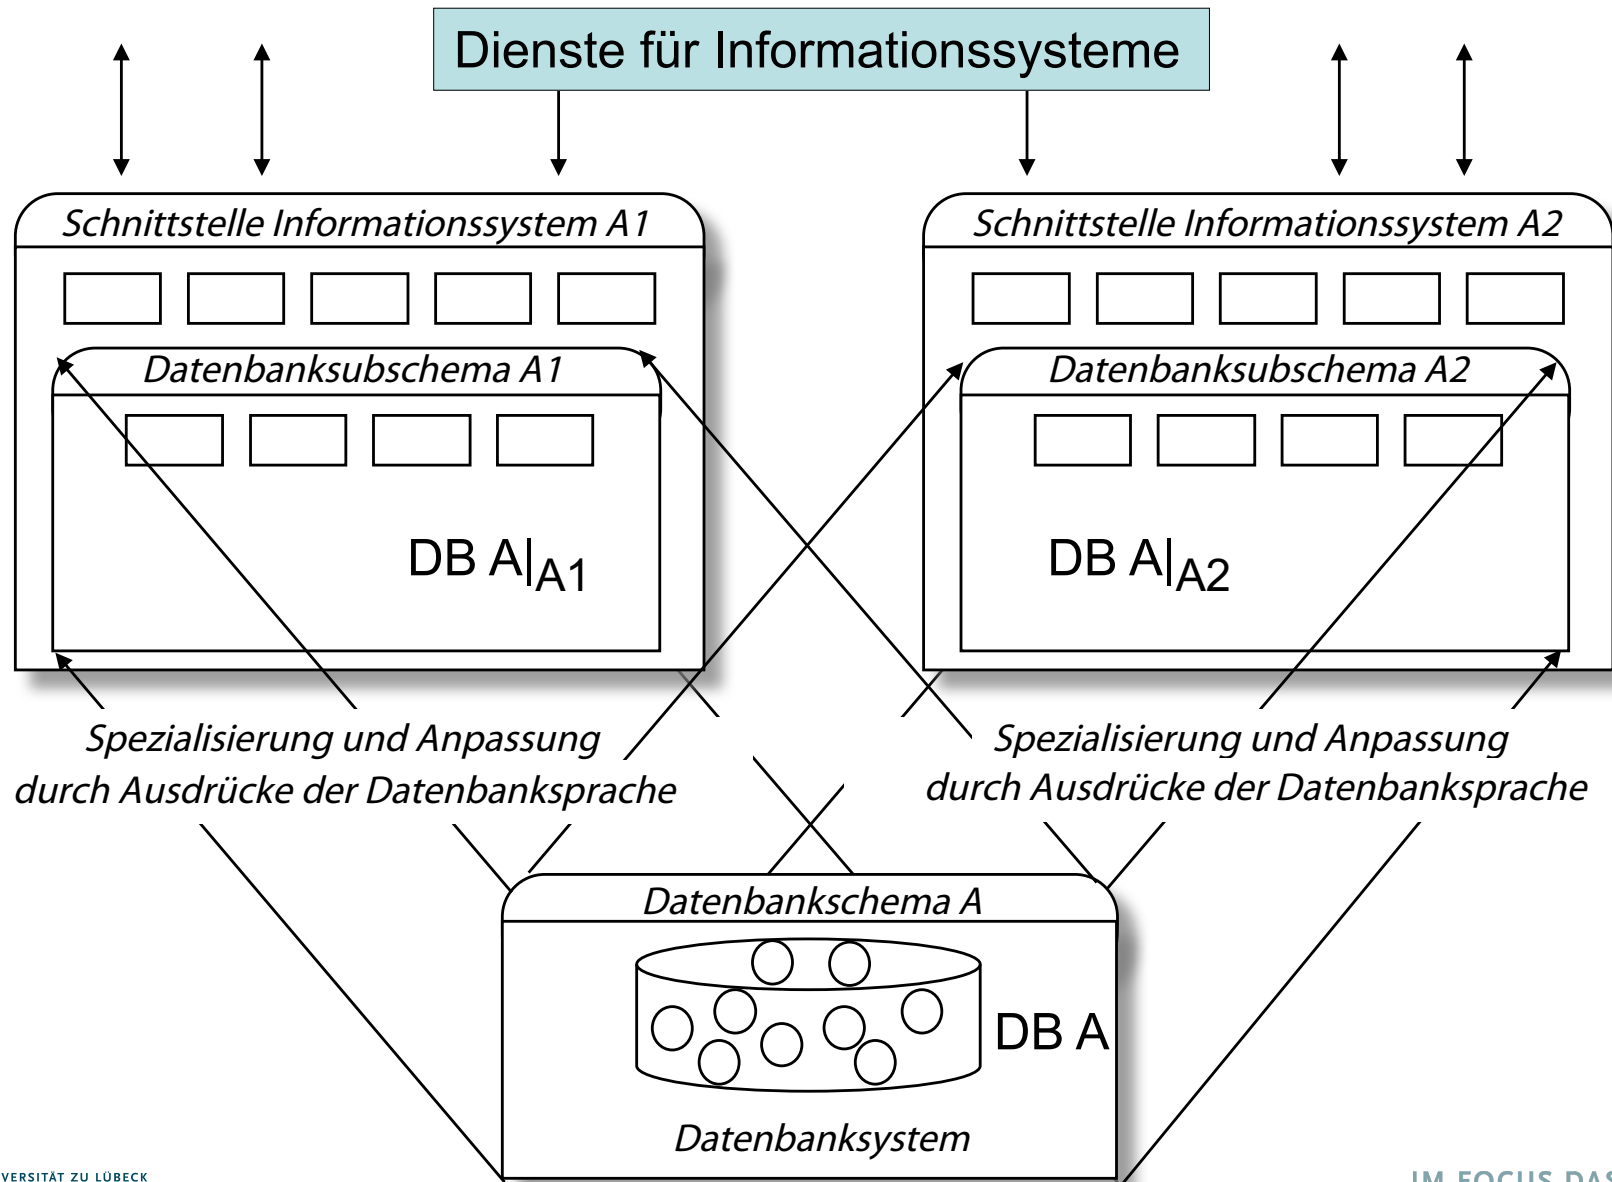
Dienste für Informationssysteme

Schnittstelle Informationssystem A1

Datenbanksubschema A1

DB $A|_{A1}$

Schnittstelle Informationssystem A2

Datenbanksubschema A2

DB $A|_{A2}$

Spezialisierung und Anpassung durch Ausdrücke der Datenbanksprache

Spezialisierung und Anpassung durch Ausdrücke der Datenbanksprache

Datenbankschema A

DB A

Datenbanksystem

VERSITÄT ZU LÜBECK

IM FOCUS DAS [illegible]